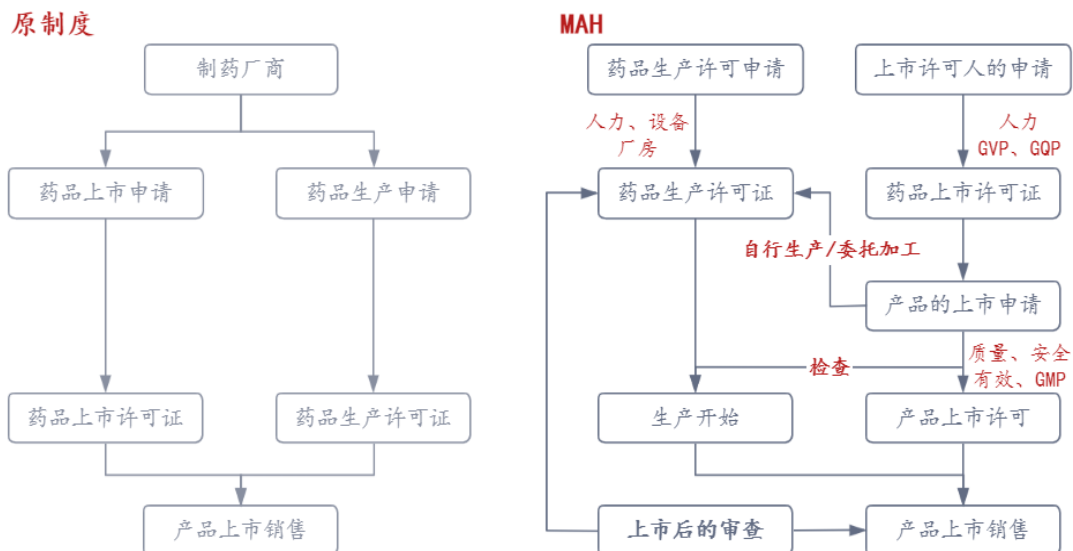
原制度

制药厂商

药品上市申请

药品生产申请

药品上市许可证

药品生产许可证

产品上市销售

MAH

药品生产许可申请

上市许可人的申请

人力、设备
厂房

人力
GVP、GQP

药品生产许可证

药品上市许可证

自行生产/委托加工

产品的上市申请

检查

质量、安全
有效、GMP

生产开始

产品上市许可

上市后的审查

产品上市销售